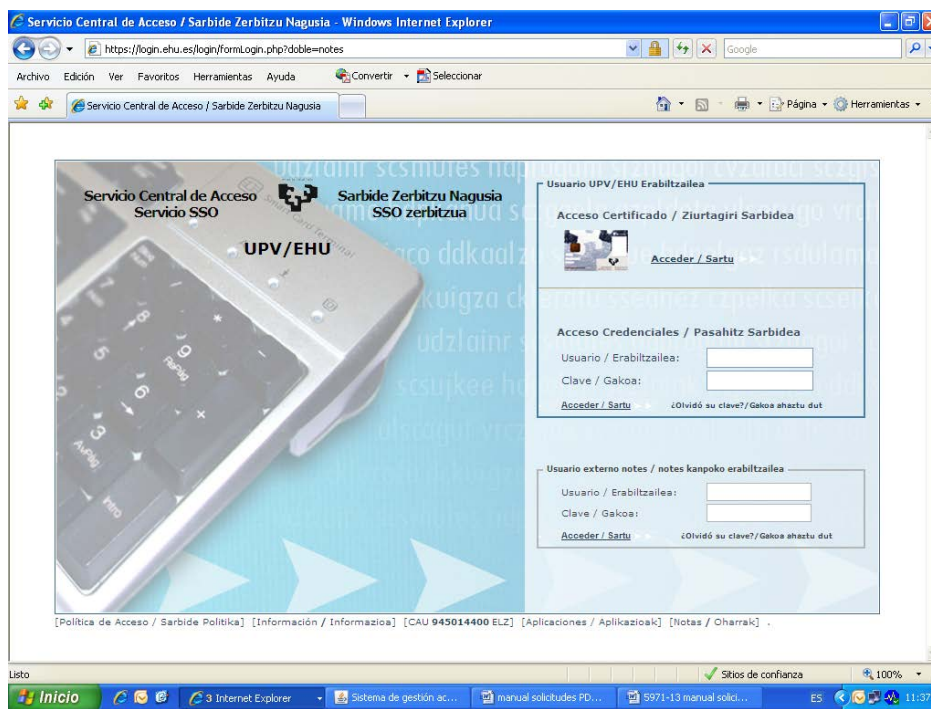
Servicio Central de Acceso / Sarbide Zerbitzu Nagusia - Windows Internet Explorer

https://login.ehu.es/login/formLogin.php?doble=notes

Google

Archivo Edición Ver Favoritos Herramientas Ayuda

Convertir Seleccionar

Servicio Central de Acceso / Sarbide Zerbitzu Nagusia

Página Herramientas

Servicio Central de Acceso
Servicio SSO

Sarbide Zerbitzu Nagusia
SSO zerbitzua

UPV/EHU

Usuario UPV/EHU Erabiltzailea

Acceso Certificado / Ziurtagiri Sarbidea

Acceder / Sartu

Acceso Credenciales / Pasahitz Sarbidea

Usuario / Erabiltzailea:

Clave / Gakoa:

Acceder / Sartu ¿Olvidó su clave?/Gakoa ahaztu dut

Usuario externo notes / notes kanpoko erabiltzailea

Usuario / Erabiltzailea:

Clave / Gakoa:

Acceder / Sartu ¿Olvidó su clave?/Gakoa ahaztu dut

[Política de Acceso / Sarbide Politika] [Información / Informazioa] [CAU 945014400 ELZ] [Aplicaciones / Aplikazioak] [Notas / Oharrak] .

Listo

Sitios de confianza

100%

Inicio

3 Internet Explorer

Sistema de gestión ac...

manual solicitudes PD...

5971-13 manual solici...

ES

11:37